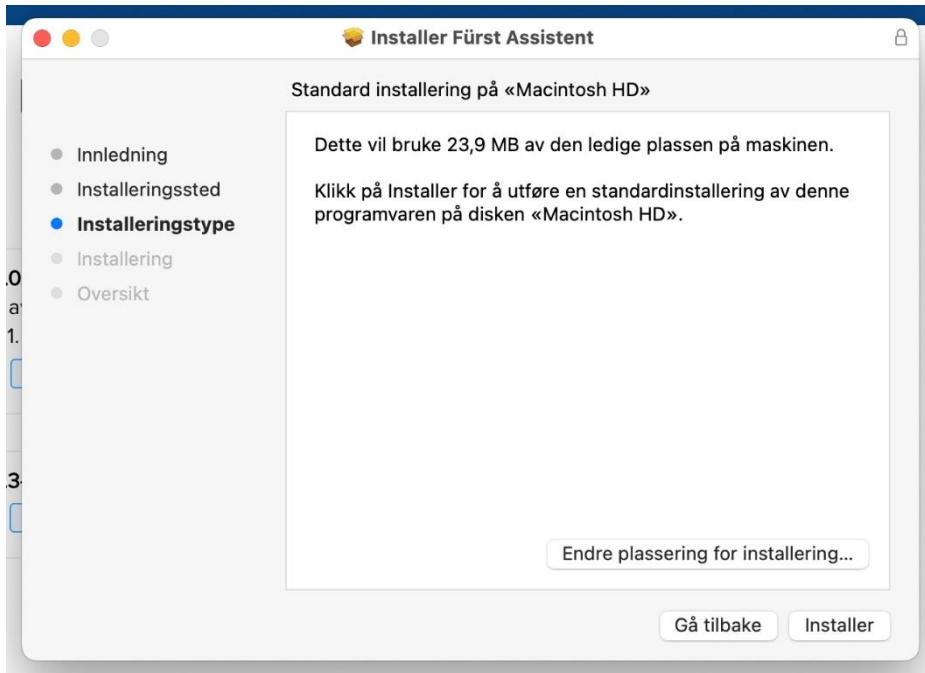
Installer Fürst Assistent

Standard installering på «Macintosh HD»

Innledning
Installeringssted
Installeringstype
Installering
Oversikt

Dette vil bruke 23,9 MB av den ledige plassen på maskinen.

Klikk på Installer for å utføre en standardinstallering av denne programvaren på disken «Macintosh HD».

Endre plassering for installering...

Gå tilbake

Installer